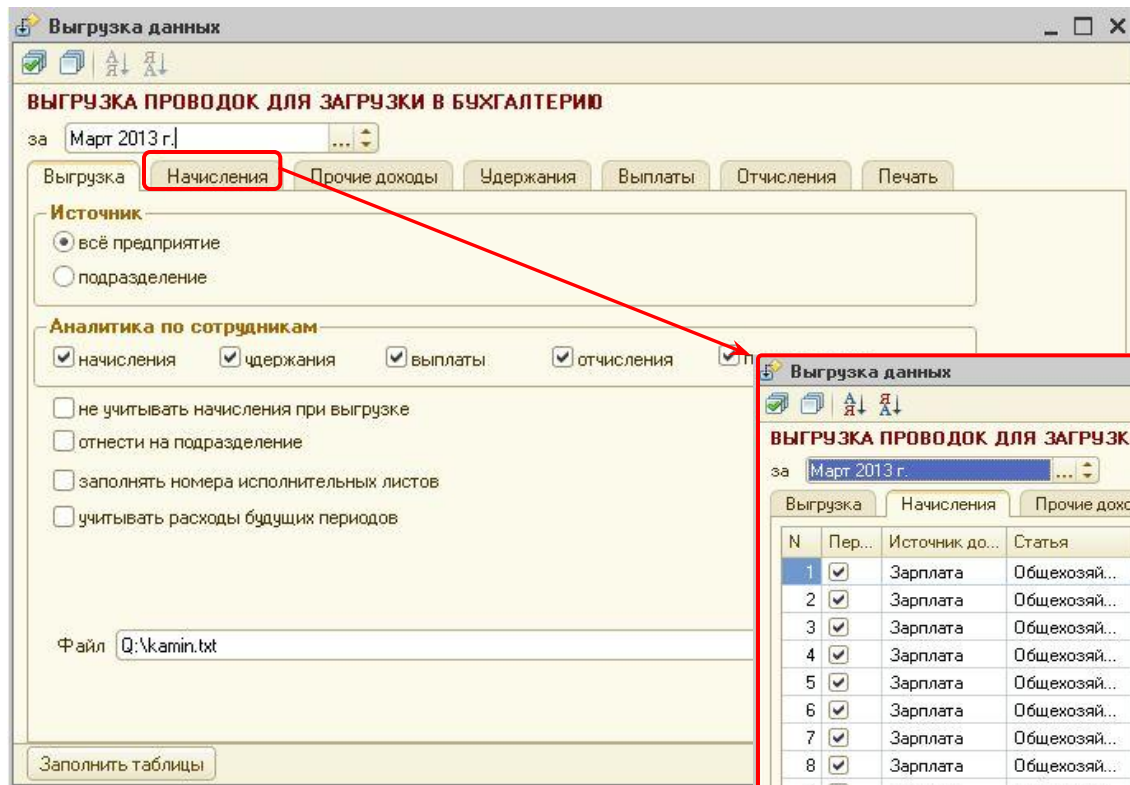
Выгрузка данных

ВЫГРУЗКА ПРОВОДОК ДЛЯ ЗАГРУЗКИ В БУХГАЛТЕРИЮ

за Март 2013 г. ...

Выгрузка | Начисления | Прочие доходы | Удержания | Выплаты | Отчисления | Печать

Источник
всё предприятие
подразделение

Аналитика по сотрудникам
начисления
удержания
выплаты
отчисления
п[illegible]

не учитывать начисления при выгрузке
отнести на подразделение
заполнять номера исполнительных листов
учитывать расходы будущих периодов

Файл Q:\kamin.txt

Заполнить таблицы

Выгрузка данных

ВЫГРУЗКА ПРОВОДОК ДЛЯ ЗАГРУЗК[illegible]

за Март 2013 г. ...

Выгрузка | Начисления | Прочие дохо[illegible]

| N | Пер... | Источник до... | Статья |
|---|---|---|---|
| 1 | ☑ | Зарплата | Общехозяй... |
| 2 | ☑ | Зарплата | Общехозяй... |
| 3 | ☑ | Зарплата | Общехозяй... |
| 4 | ☑ | Зарплата | Общехозяй... |
| 5 | ☑ | Зарплата | Общехозяй... |
| 6 | ☑ | Зарплата | Общехозяй... |
| 7 | ☑ | Зарплата | Общехозяй... |
| 8 | ☑ | Зарплата | Общехозяй... |